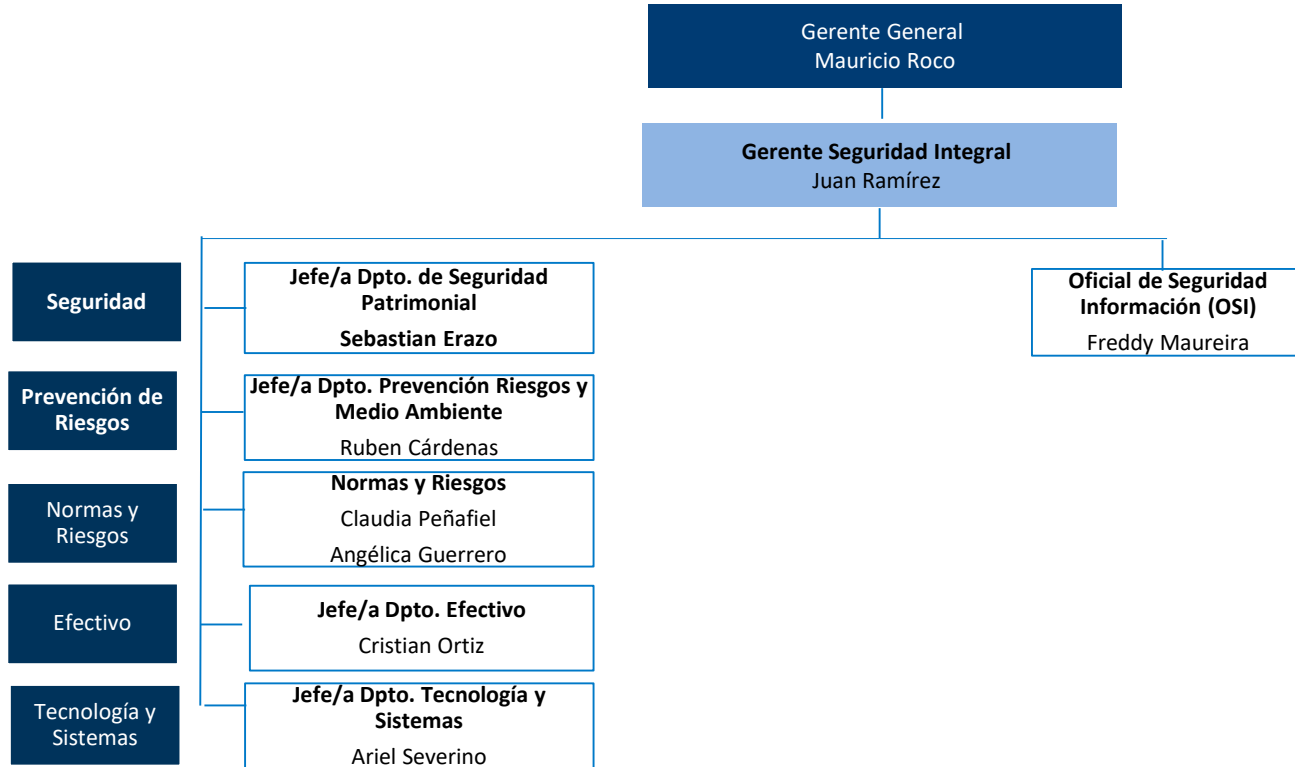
Gerente General
Mauricio Roco

Gerente Seguridad Integral
Juan Ramírez

Seguridad

Jefe/a Dpto. de Seguridad Patrimonial
Sebastian Erazo

Oficial de Seguridad Información (OSI)
Freddy Maureira

Prevención de Riesgos

Jefe/a Dpto. Prevención Riesgos y Medio Ambiente
Ruben Cárdenas

Normas y Riesgos

Normas y Riesgos
Claudia Peñafiel
Angélica Guerrero

Efectivo

Jefe/a Dpto. Efectivo
Cristian Ortiz

Tecnología y Sistemas

Jefe/a Dpto. Tecnología y Sistemas
Ariel Severino